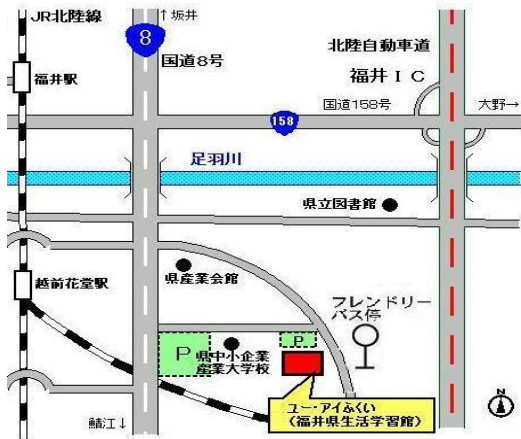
JR北陸線

8

↑坂井

国道8号

北陸自動車道

福井ＩＣ

福井駅

国道158号

158

大野→

足羽川

県立図書館

越前花堂駅

県産業会館

フレンドリーバス停

P

県中小企業産業大学校

P

鯖江↓

ユー・アイふくい
（福井県生活学習館）